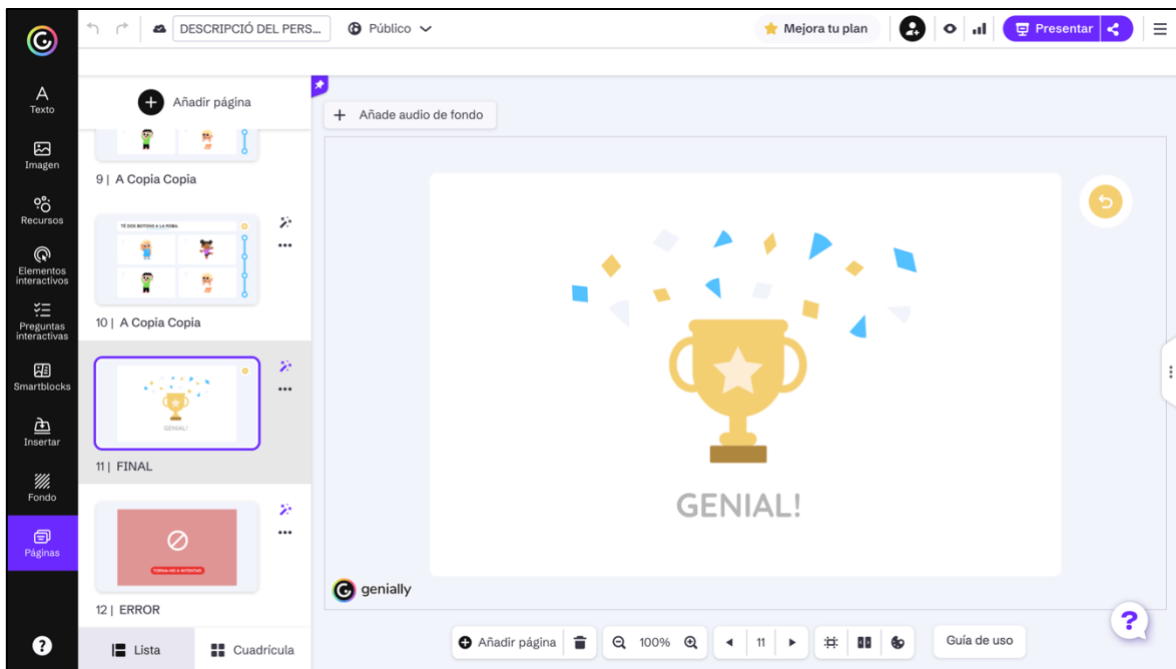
DESCRIPCIÓ DEL PERS...
Público
Mejora tu plan
Presentar

A
Texto
Imagen
Recursos
Elementos interactivos
Preguntas interactivas
Smartblocks
Insertar
Fondo
Páginas

Añadir página
9 | A Copia Copia
TÉ DOS BOTONS A LA ROBA
10 | A Copia Copia
GENIAL!
11 | FINAL
TORNA-HO A INTENTAR
12 | ERROR
Lista
Cuadrícula

Añade audio de fondo

GENIAL!

genially

Añadir página
100%
11
Guía de uso
?